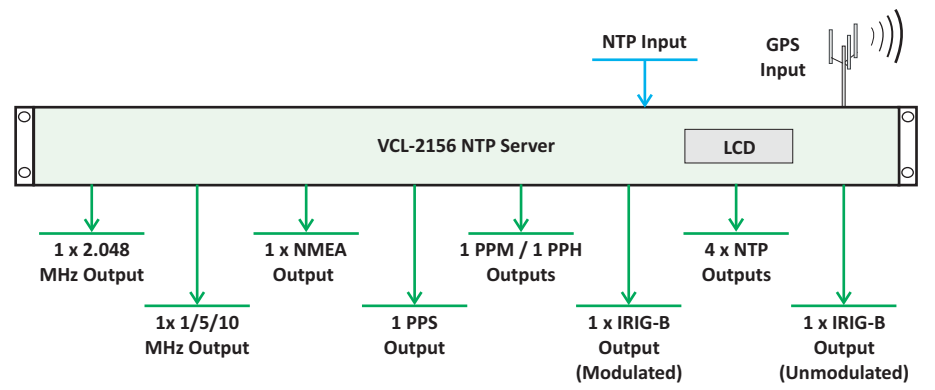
NTP Input

GPS Input

VCL-2156 NTP Server

LCD

1 x 2.048 MHz Output

1x 1/5/10 MHz Output

1 x NMEA Output

1 PPS Output

1 PPM / 1 PPH Outputs

1 x IRIG-B Output (Modulated)

4 x NTP Outputs

1 x IRIG-B Output (Unmodulated)